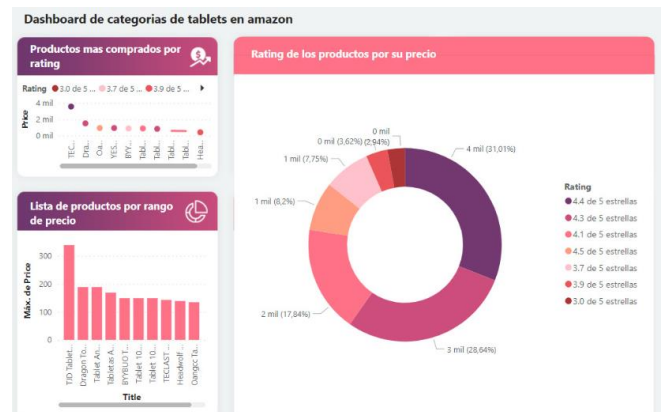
Dashboard de categorias de tablets en amazon

Productos mas comprados por rating

Rating ● 3.0 de 5 ... ● 3.7 de 5 ... ● 3.9 de 5 ...

Price

4 mil
2 mil
0 mil

TEC... Dra... Oa... YES... BYY... Tabl... Tabl... Tabl... Tabl... Hea...

Lista de productos por rango de precio

Máx. de Price

300
200
100
0

TJD Tablet... Dragon To... Tablet An... Tabletas A... BYYBUO T... Tablet 10... Tablet 10... TECLAST ... Headwolf ... Oangcc Ta...

Title

Rating de los productos por su precio

0 mil
0 mil (3,62%)
(2,94%)
4 mil (31,01%)
1 mil (7,75%)
1 mil (8,2%)
2 mil (17,84%)
3 mil (28,64%)

Rating
● 4.4 de 5 estrellas
● 4.3 de 5 estrellas
● 4.1 de 5 estrellas
● 4.5 de 5 estrellas
● 3.7 de 5 estrellas
● 3.9 de 5 estrellas
● 3.0 de 5 estrellas